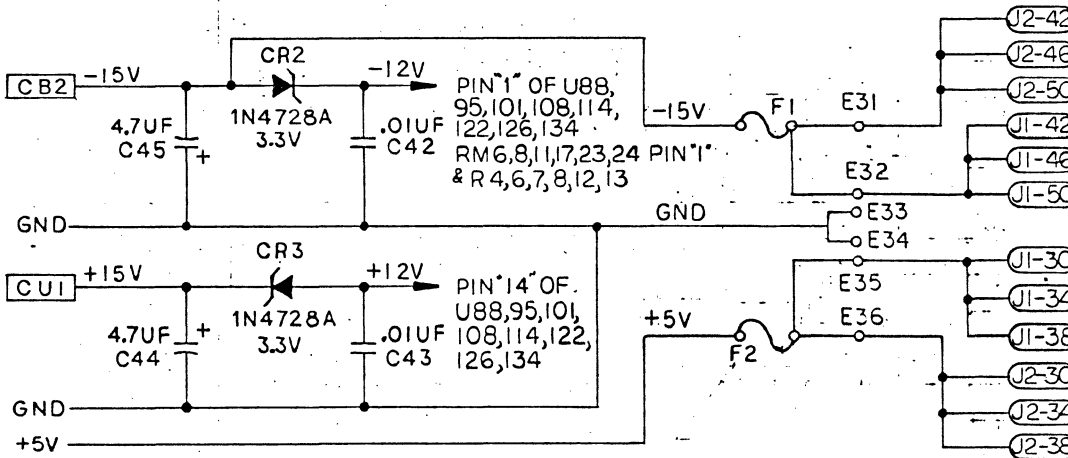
CB2 -15V
CR2
1N4728A
3.3V
-12V
PIN "1" OF U88, 95,101,108,114, 122,126,134
RM6,8,11,17,23,24 PIN "1"
& R4,6,7,8,12,13
4.7UF
C45
.01UF
C42
-15V
F1
E31
E32
J2-42
J2-46
J2-50
J1-42
J1-46
J1-50
GND
GND
E33
E34
CR3
CU1 +15V
1N4728A
3.3V
+12V
PIN "14" OF U88,95,101, 108,114,122, 126,134
4.7UF
C44
.01UF
C43
+5V
F2
E35
E36
J1-30
J1-34
J1-38
J2-30
J2-34
J2-38
GND
+5V